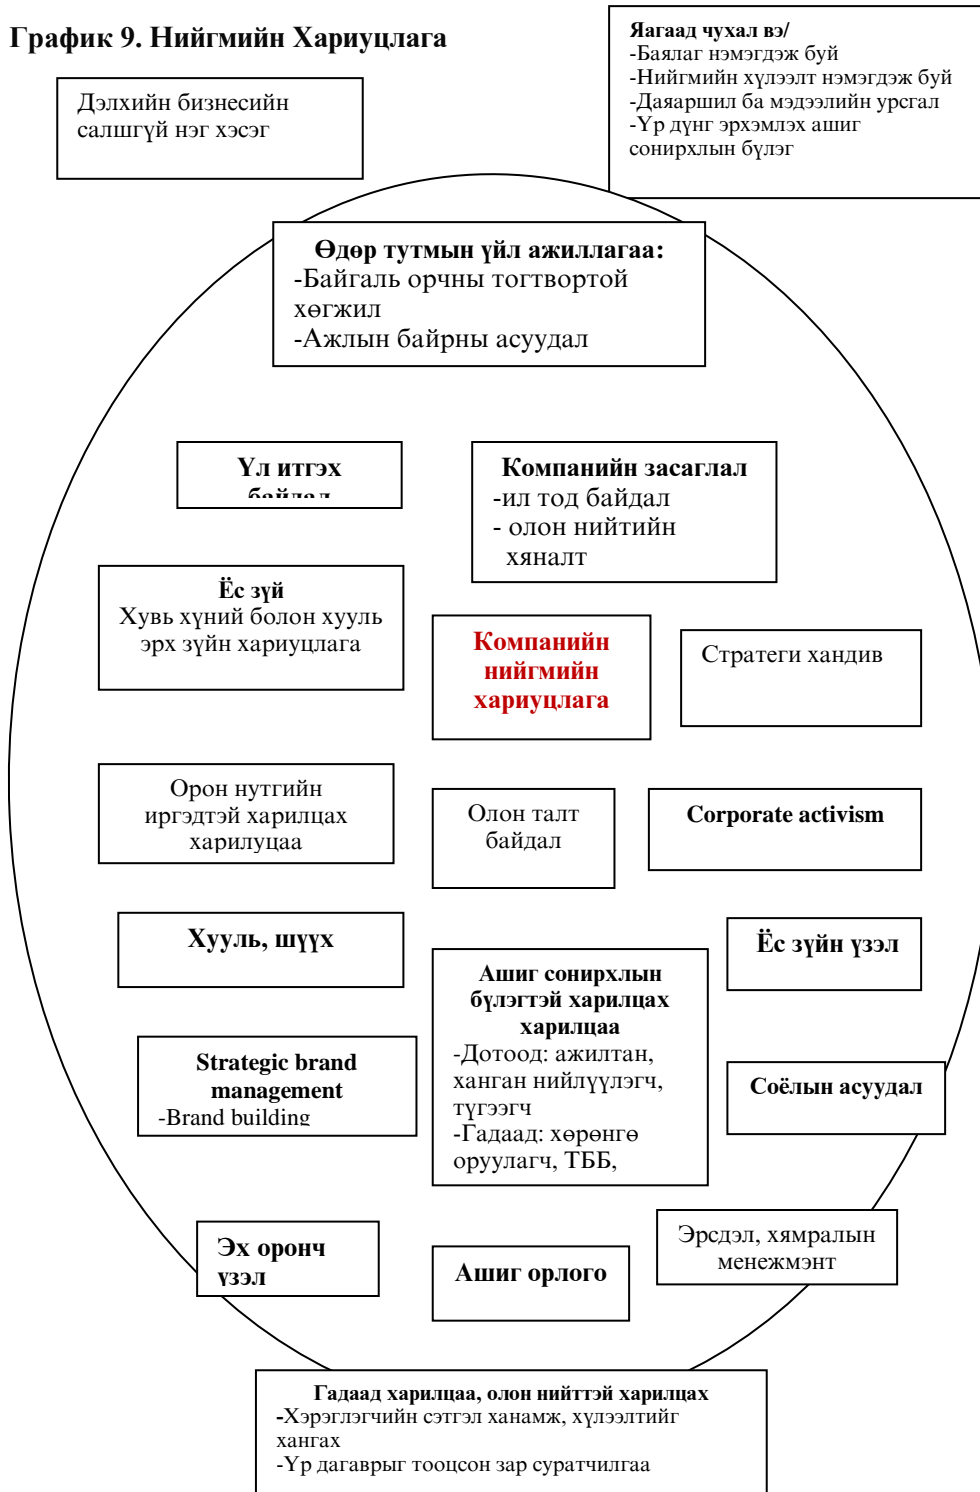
График 9. Нийгмийн Хариуцлага

Ягаад чухал вэ/
-Баялаг нэмэгдэж буй
-Нийгмийн хүлээлт нэмэгдэж буй
-Даяаршил ба мэдээлийн урсгал
-Үр дүнг эрхэмлэх ашиг сонирхлын бүлэг

Дэлхийн бизнесийн салшгүй нэг хэсэг

Өдөр тутмын үйл ажиллагаа:
-Байгаль орчны тогтвортой хөгжил
-Ажлын байрны асуудал

Үл итгэх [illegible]

Компанийн засаглал
-ил тод байдал
- олон нийтийн хяналт

Ёс зүй
Хувь хүний болон хууль эрх зүйн хариуцлага

Компанийн нийгмийн хариуцлага

Стратеги хандив

Орон нутгийн иргэдтэй харилцах харилуцаа

Олон талт байдал

Corporate activism

Хууль, шүүх

Ёс зүйн үзэл

Ашиг сонирхлын бүлэгтэй харилцах харилцаа
-Дотоод: ажилтан, ханган нийлүүлэгч, түгээгч
-Гадаад: хөрөнгө оруулагч, ТББ,

Strategic brand management
-Brand building

Соёлын асуудал

Эх оронч үзэл

Ашиг орлого

Эрсдэл, хямралын менежмэнт

Гадаад харилцаа, олон нийттэй харилцах
-Хэрэглэгчийн сэтгэл ханамж, хүлээлтийг хангах
-Үр дагаврыг тооцсон зар суратчилгаа